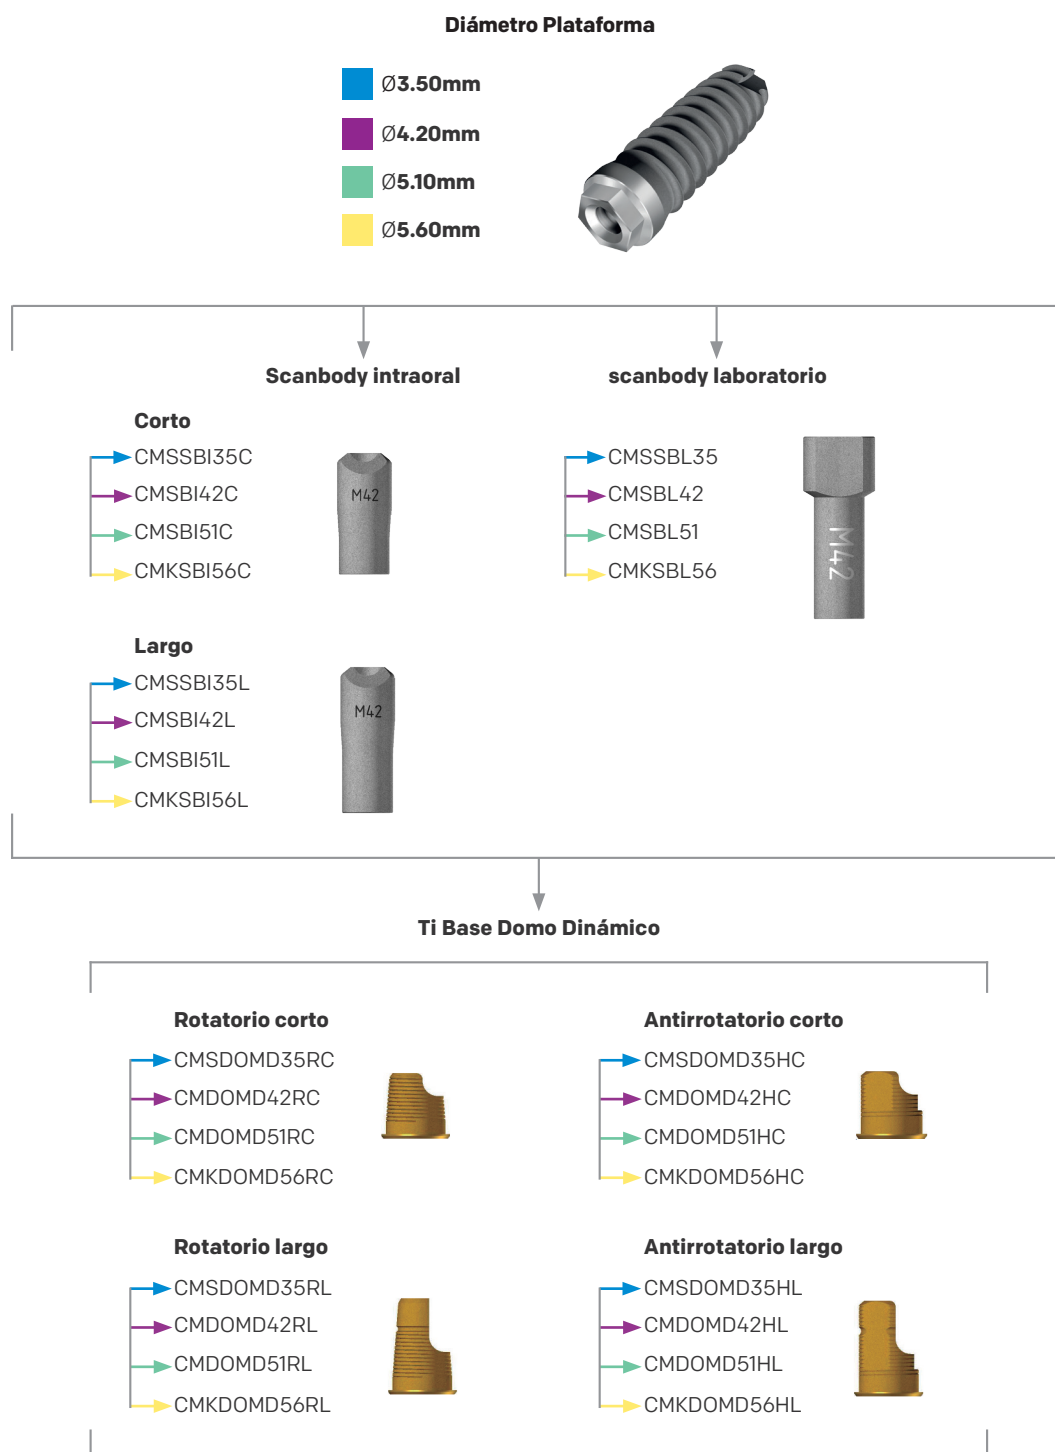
Diámetro Plataforma

Ø3.50mm
Ø4.20mm
Ø5.10mm
Ø5.60mm

Scanbody intraoral

Corto
CMSSBI35C
CMSBI42C
CMSBI51C
CMKSBI56C

M42

Largo
CMSSBI35L
CMSBI42L
CMSBI51L
CMKSBI56L

M42

scanbody laboratorio

CMSSBL35
CMSBL42
CMSBL51
CMKSBL56

M42

Ti Base Domo Dinámico

Rotatorio corto
CMSDOMD35RC
CMDOMD42RC
CMDOMD51RC
CMKDOMD56RC

Antirrotatorio corto
CMSDOMD35HC
CMDOMD42HC
CMDOMD51HC
CMKDOMD56HC

Rotatorio largo
CMSDOMD35RL
CMDOMD42RL
CMDOMD51RL
CMKDOMD56RL

Antirrotatorio largo
CMSDOMD35HL
CMDOMD42HL
CMDOMD51HL
CMKDOMD56HL